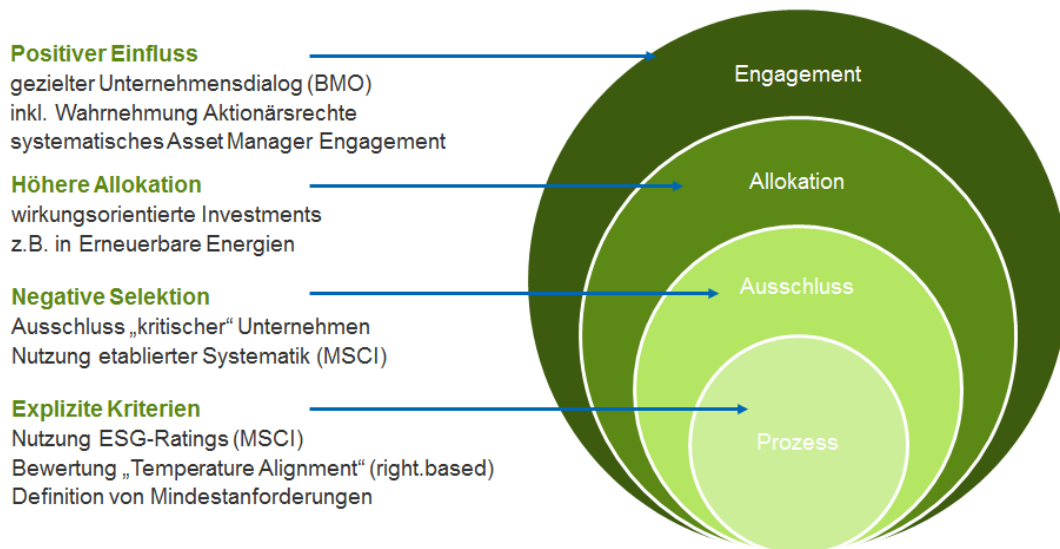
Positiver Einfluss
gezielter Unternehmensdialog (BMO)
inkl. Wahrnehmung Aktionärsrechte
systematisches Asset Manager Engagement

Höhere Allokation
wirkungsorientierte Investments
z.B. in Erneuerbare Energien

Negative Selektion
Ausschluss „kritischer" Unternehmen
Nutzung etablierter Systematik (MSCI)

Explizite Kriterien
Nutzung ESG-Ratings (MSCI)
Bewertung „Temperature Alignment" (right.based)
Definition von Mindestanforderungen

Engagement

Allokation

Ausschluss

Prozess